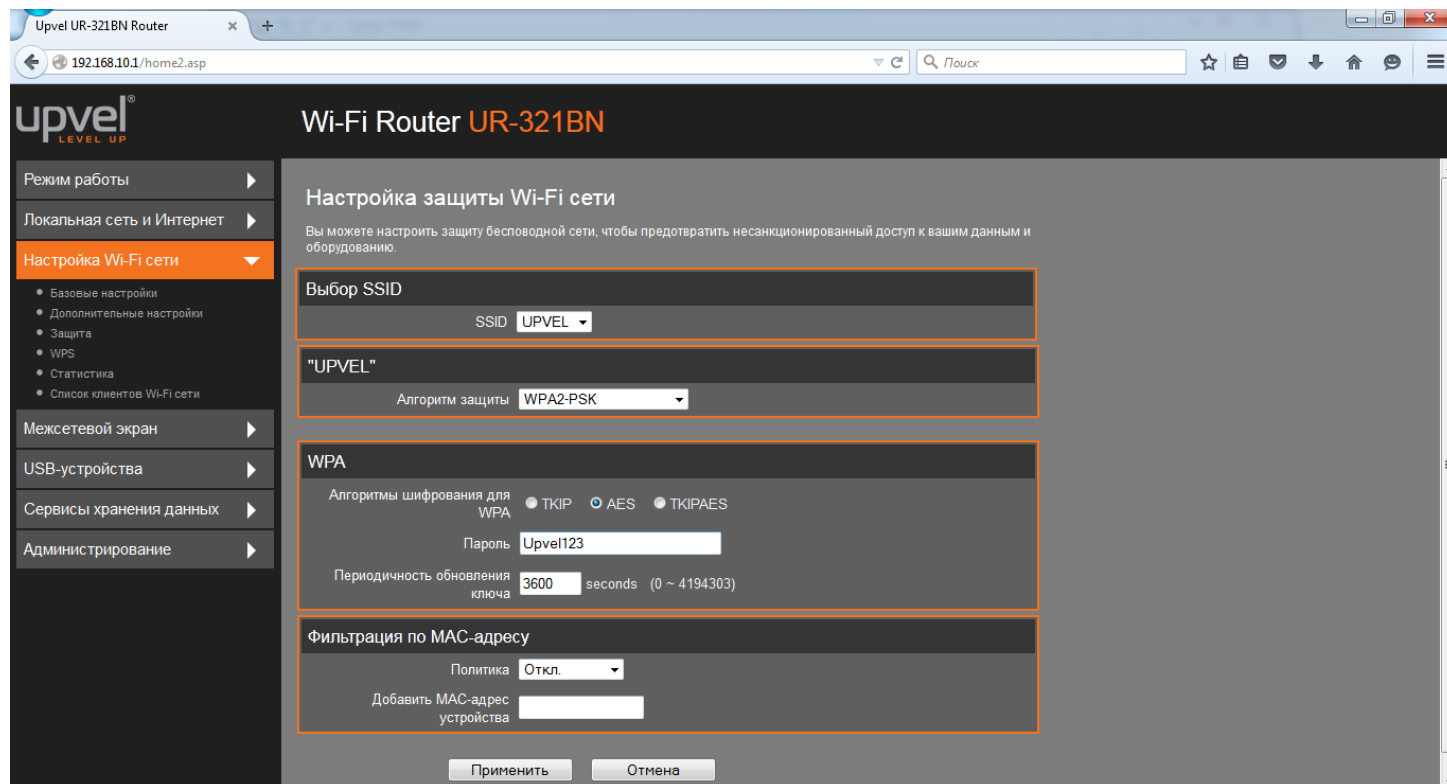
Upvel UR-321BN Router ×

192.168.10.1/home2.asp

Поиск

upvel
LEVEL UP

Wi-Fi Router UR-321BN

Режим работы

Локальная сеть и Интернет

Настройка Wi-Fi сети

• Базовые настройки
• Дополнительные настройки
• Защита
• WPS
• Статистика
• Список клиентов Wi-Fi сети

Межсетевой экран

USB-устройства

Сервисы хранения данных

Администрирование

Настройка защиты Wi-Fi сети

Вы можете настроить защиту беспроводной сети, чтобы предотвратить несанкционированный доступ к вашим данным и оборудованию.

Выбор SSID

SSID UPVEL

"UPVEL"

Алгоритм защиты WPA2-PSK

WPA

Алгоритмы шифрования для WPA TKIP AES TKIPAES

Пароль Upvel123

Периодичность обновления ключа 3600 seconds (0 ~ 4194303)

Фильтрация по MAC-адресу

Политика Откл.

Добавить MAC-адрес устройства

Применить Отмена